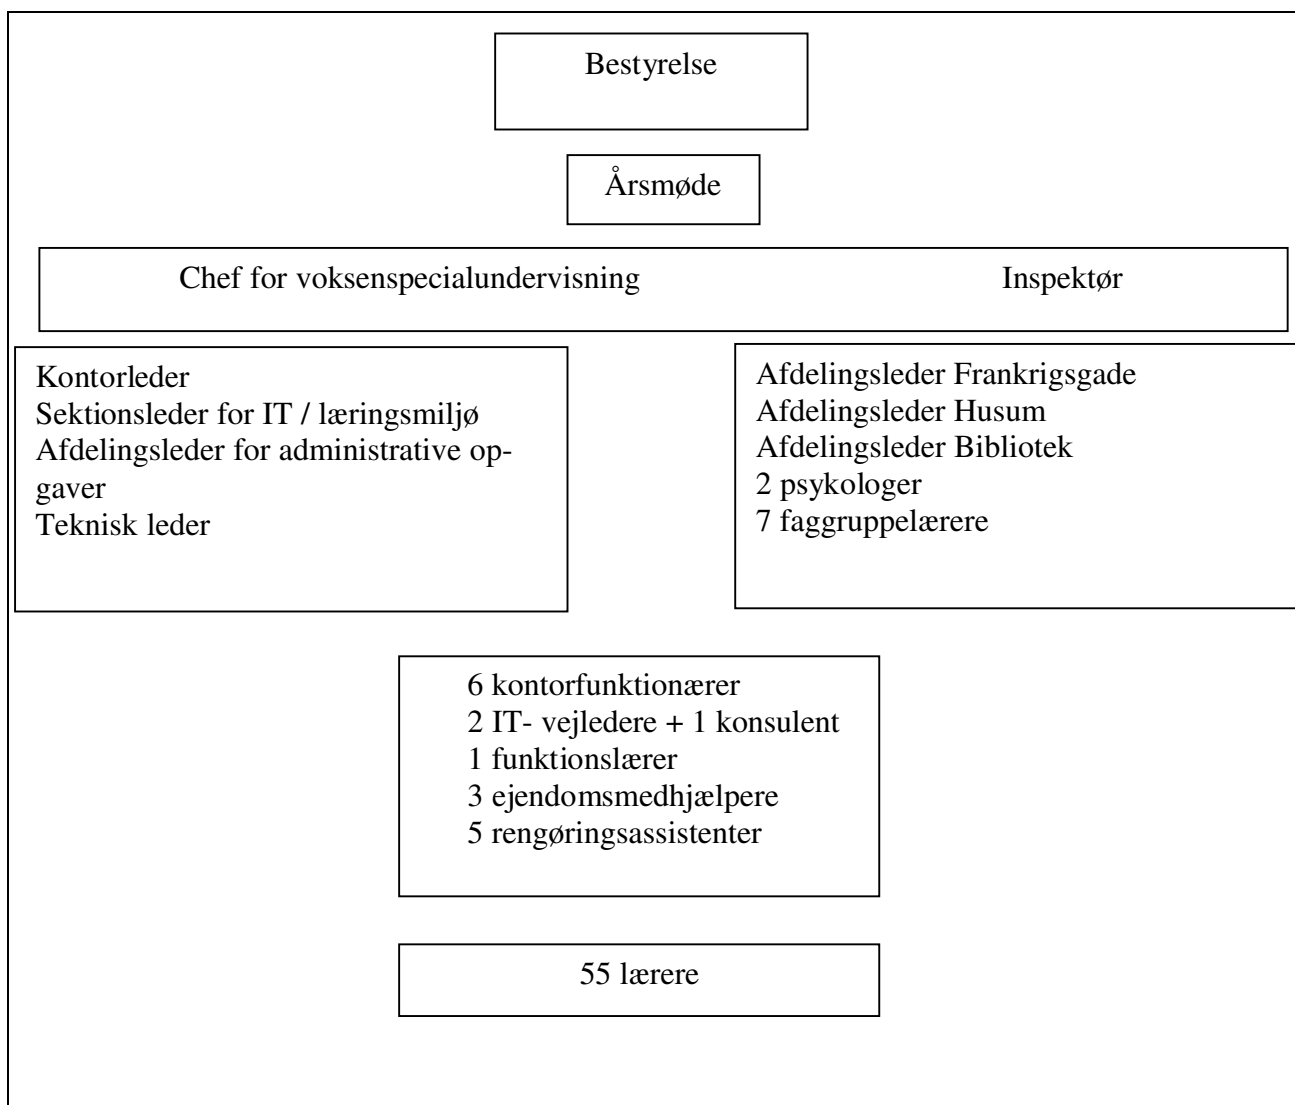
Bestyrelse

Årsmøde

Chef for voksenspecialundervisning

Inspektør

Kontorleder
Sektionsleder for IT / læringsmiljø
Afdelingsleder for administrative opgaver
Teknisk leder

Afdelingsleder Frankrigsgade
Afdelingsleder Husum
Afdelingsleder Bibliotek
2 psykologer
7 faggruppelærere

6 kontorfunktionærer
2 IT- vejledere + 1 konsulent
1 funktionslærer
3 ejendomsmedhjælpere
5 rengøringsassistenter

55 lærere